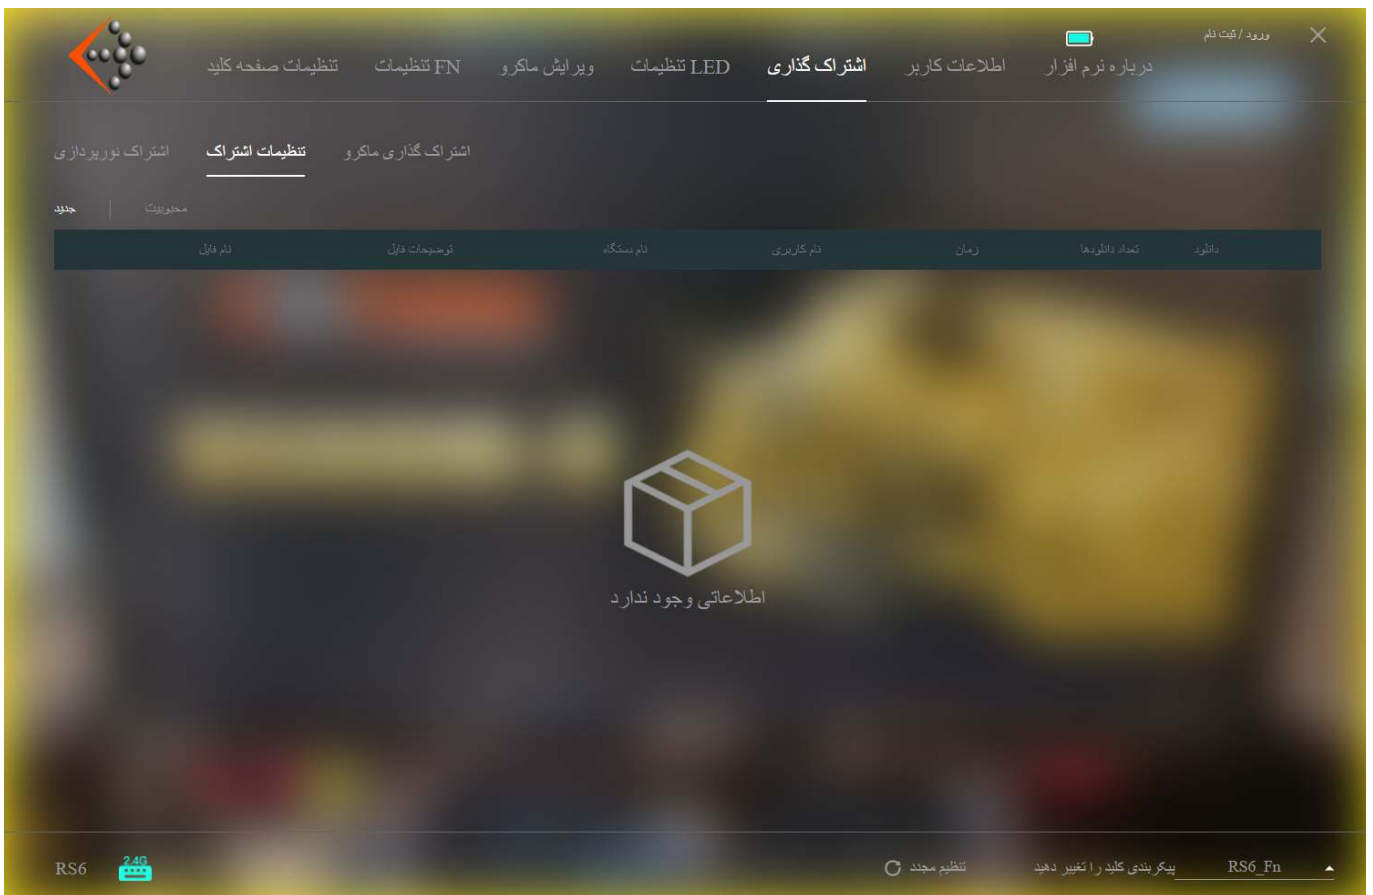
ورود / ثبت نام

درباره نرم افزار اطلاعات کاربر اشتراک گذاری LED تنظیمات ویرایش ماکرو FN تنظیمات تنظیمات صفحه کلید

اشتراک گذاری ماکرو تنظیمات اشتراک اشتراک نورپردازی

محبوبیت جدید

| دانلود | تعداد دانلودها | زمان | نام کاربری | نام دستگاه | توضیحات فایل | نام فایل |
|---|---|---|---|---|---|---|

اطلاعاتی وجود ندارد

RS6_Fn پیکربندی کلید را تغییر دهید تنظیم مجدد 2.4G RS6